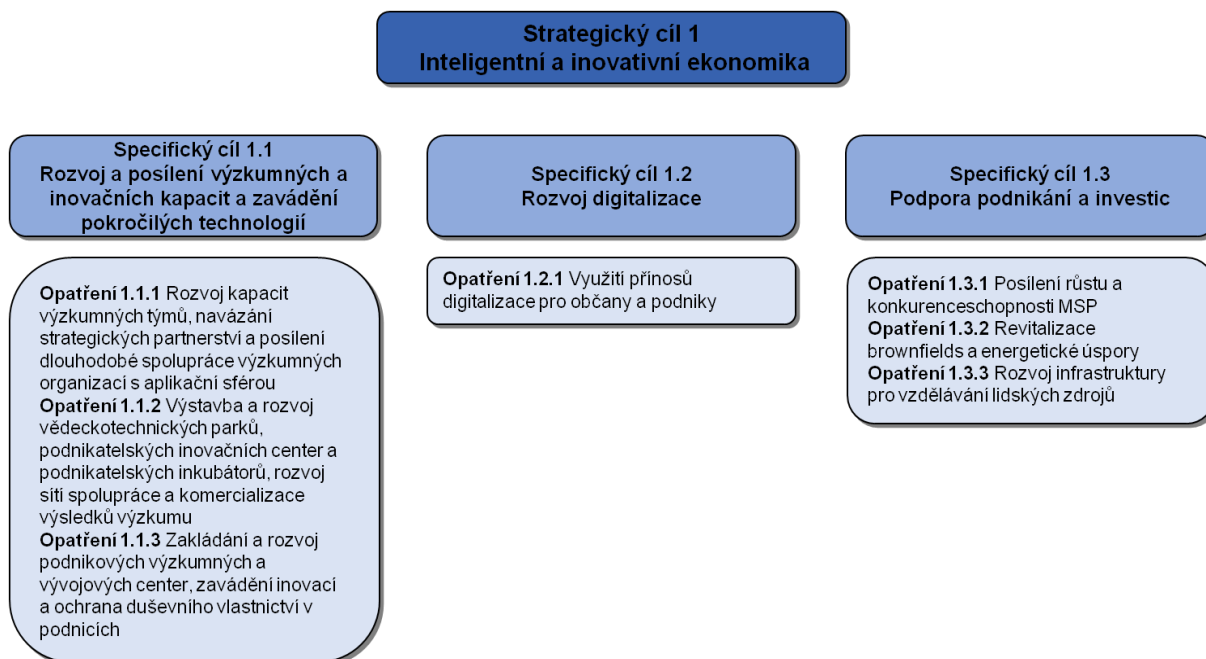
Strategický cíl 1
Inteligentní a inovativní ekonomika

Specifický cíl 1.1
Rozvoj a posílení výzkumných a inovačních kapacit a zavádění pokročilých technologií

Opatření 1.1.1 Rozvoj kapacit výzkumných týmů, navázání strategických partnerství a posílení dlouhodobé spolupráce výzkumných organizací s aplikační sférou
Opatření 1.1.2 Výstavba a rozvoj vědeckotechnických parků, podnikatelských inovačních center a podnikatelských inkubátorů, rozvoj sítí spolupráce a komercializace výsledků výzkumu
Opatření 1.1.3 Zakládání a rozvoj podnikových výzkumných a vývojových center, zavádění inovací a ochrana duševního vlastnictví v podnicích

Specifický cíl 1.2
Rozvoj digitalizace

Opatření 1.2.1 Využití přínosů digitalizace pro občany a podniky

Specifický cíl 1.3
Podpora podnikání a investic

Opatření 1.3.1 Posílení růstu a konkurenceschopnosti MSP
Opatření 1.3.2 Revitalizace brownfields a energetické úspory
Opatření 1.3.3 Rozvoj infrastruktury pro vzdělávání lidských zdrojů